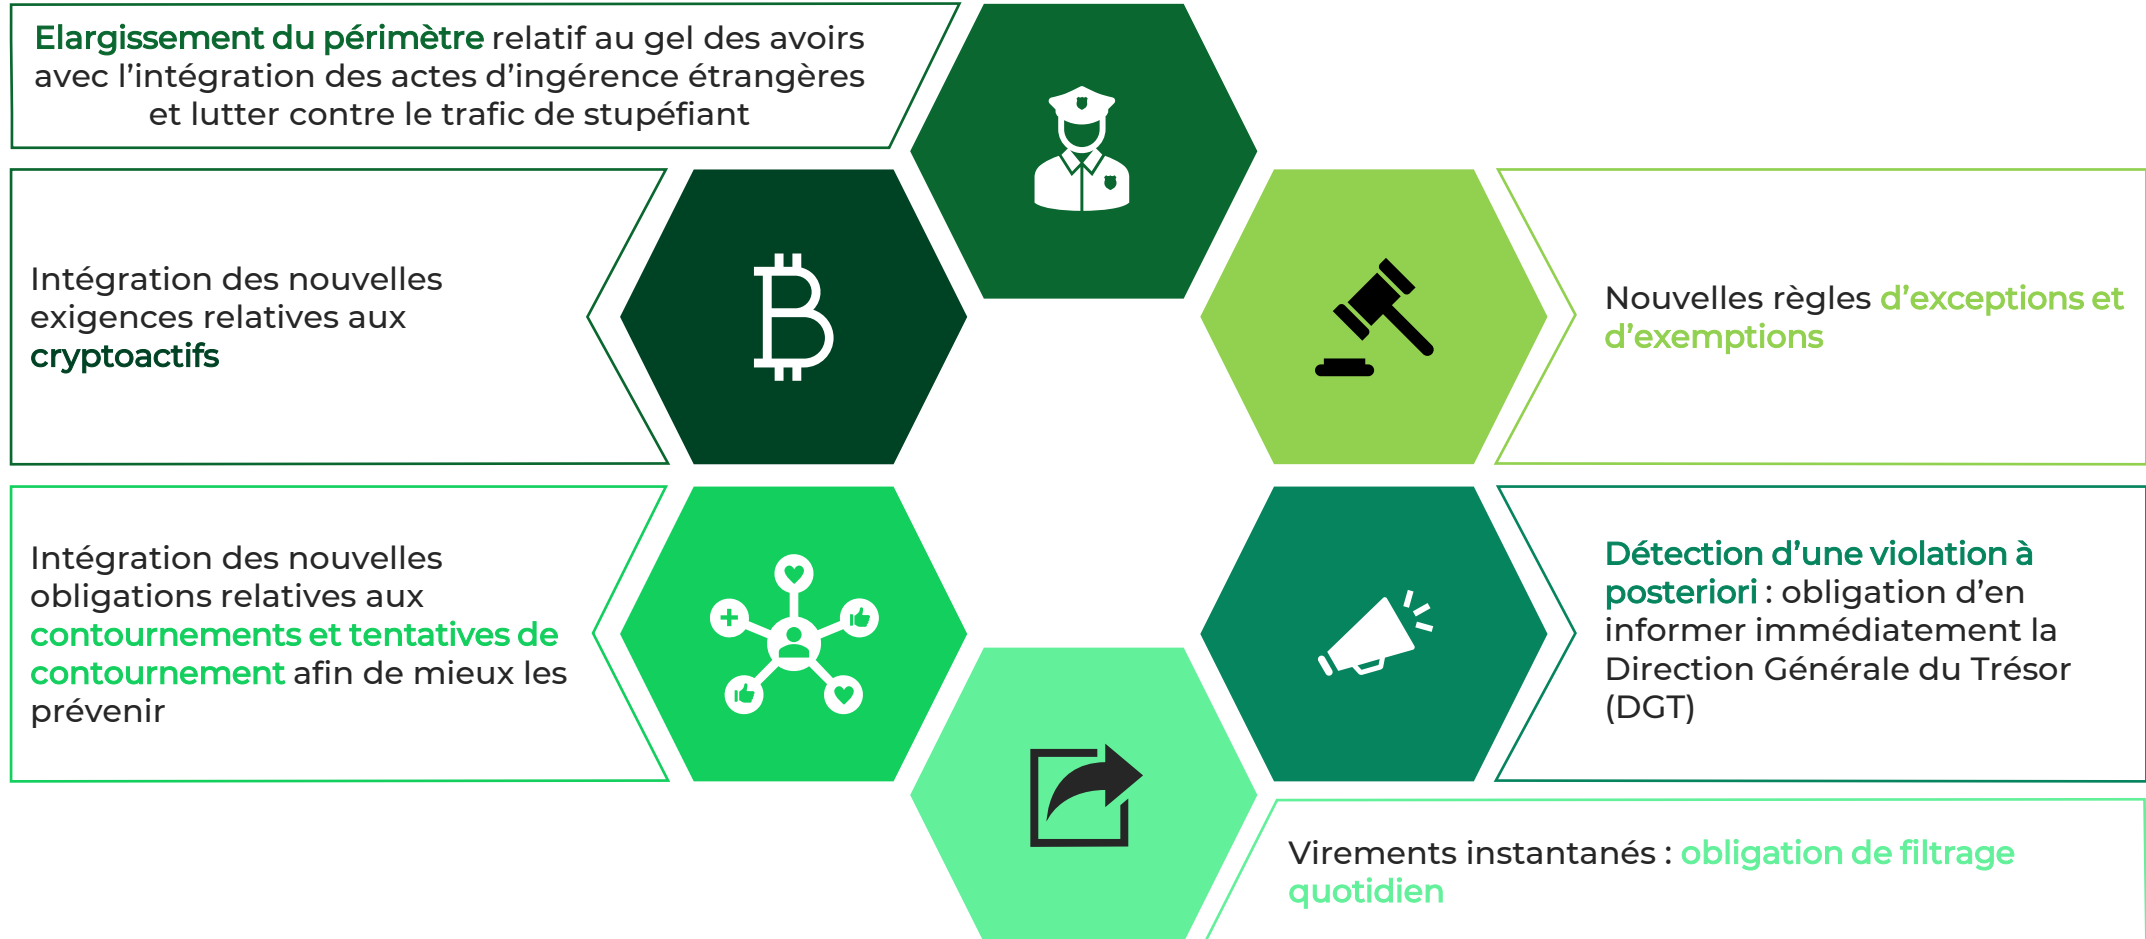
Elargissement du périmètre relatif au gel des avoirs avec l'intégration des actes d'ingérence étrangères et lutter contre le trafic de stupéfiant

Intégration des nouvelles exigences relatives aux cryptoactifs

Nouvelles règles d'exceptions et d'exemptions

Intégration des nouvelles obligations relatives aux contournements et tentatives de contournement afin de mieux les prévenir

Détection d'une violation à posteriori : obligation d'en informer immédiatement la Direction Générale du Trésor (DGT)

Virements instantanés : obligation de filtrage quotidien